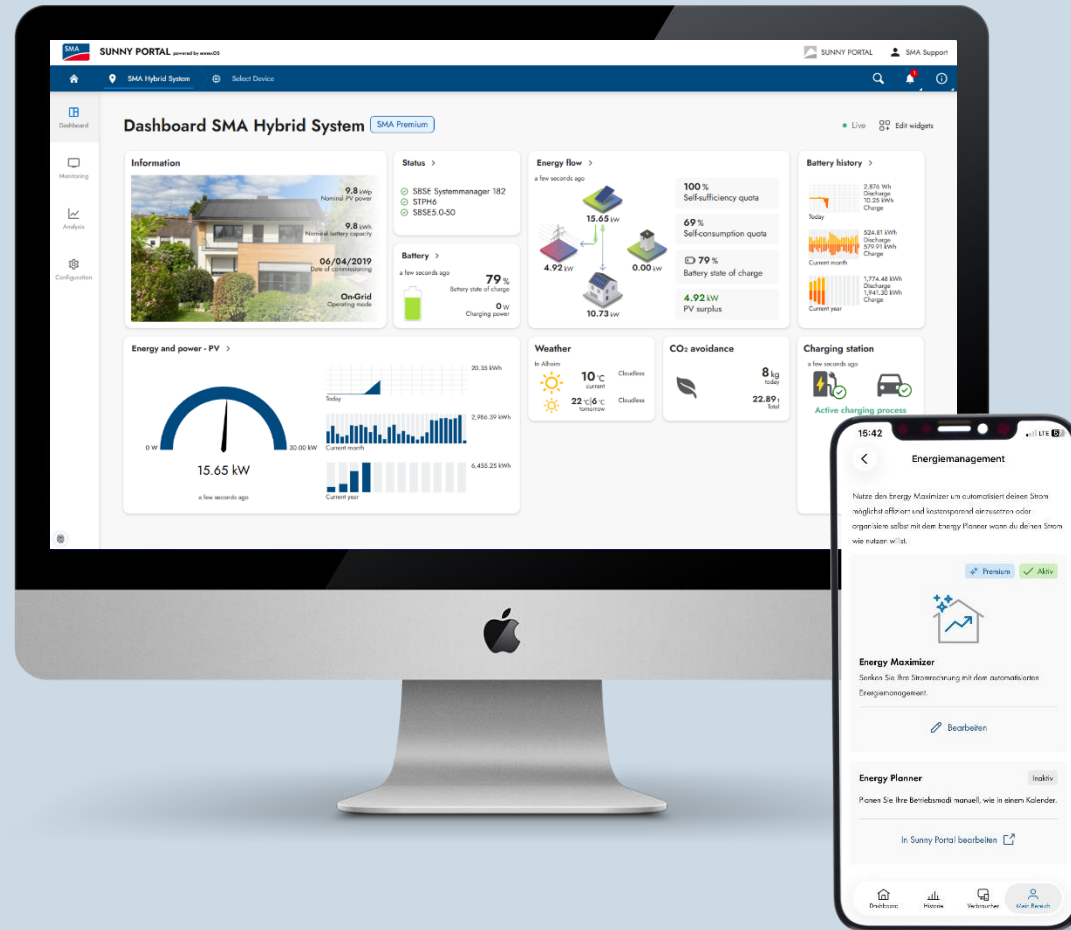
SMA SUNNY PORTAL powered by ennexOS

SUNNY PORTAL SMA Support

SMA Hybrid System Select Device

Dashboard
Monitoring
Analysis
Configuration

Dashboard SMA Hybrid System SMA Premium

Live Edit widgets

Information

9.8 kWp
Nominal PV power

9.8 kWh
Nominal battery capacity

06/04/2019
Date of commissioning

On-Grid
Operating mode

Status >
SBSE Systemmanager 182
STPH6
SBSE5.0-50

Battery >
a few seconds ago
79 %
Battery state of charge
0 W
Charging power

Energy flow >
a few seconds ago
15.65 kW
4.92 kW
0.00 kW
10.73 kW

100 %
Self-sufficiency quota
69 %
Self-consumption quota
79 %
Battery state of charge
4.92 kW
PV surplus

Battery history >
2,876 Wh Discharge
10.25 kWh Charge
Today
524.81 kWh Discharge
579.91 kWh Charge
Current month
1,774.48 kWh Discharge
1,941.30 kWh Charge
Current year

Energy and power - PV >
0 W
30.00 kW
15.65 kW
a few seconds ago
20.35 kWh
Today
2,986.39 kWh
Current month
6,455.25 kWh
Current year

Weather
In Alfhelm
10 °C current Cloudless
22 °C | 6 °C tomorrow Cloudless

$CO_2$ avoidance
8 kg today
22.89 t Total

Charging station
a few seconds ago
Active charging process

15:42 LTE

Energiemanagement

Nutze den Energy Maximizer um automatisiert deinen Strom möglichst effizient und kostensparend einzusetzen oder organisiere selbst mit dem Energy Planner wann du deinen Strom wie nutzen willst.

Premium Aktiv

Energy Maximizer
Senken Sie Ihre Stromrechnung mit dem automatisierten Energiemanagement.

Bearbeiten

Energy Planner Inaktiv
Planen Sie Ihre Betriebsmodi manuell, wie in einem Kalender.

In Sunny Portal bearbeiten

Dashboard Historie Verbraucher Mein Bereich